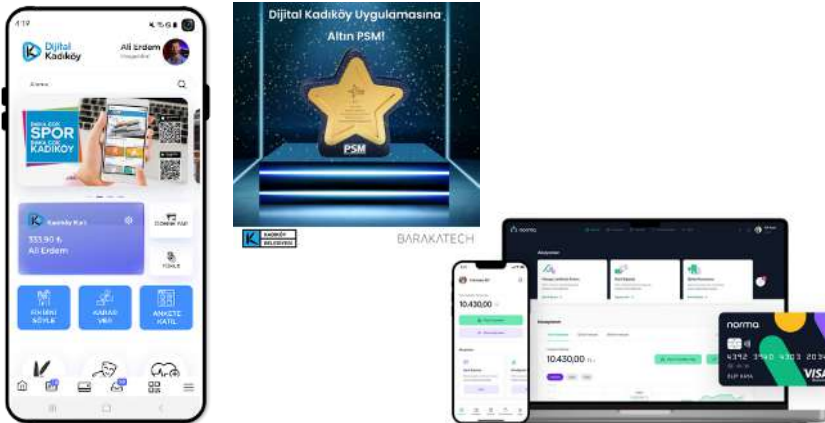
4:19

Dijital Kadıköy

Ali Erdem

Arama

BAKA ÇOK SPOR BAKA ÇOK KADIKÖY

Kadıköy Kart

333,90 ₺

Ali Erdem

FİKRİNİ SÖYLE

KARAR VER

ANKETE KATIL

Dijital Kadıköy Uygulamasına Altın PSM!

PSM

KADIKÖY BELEDİYESİ

BARAKATECH

norma

10.430,00

10.430,00

norma

4392 3940 0123 2034

VISA